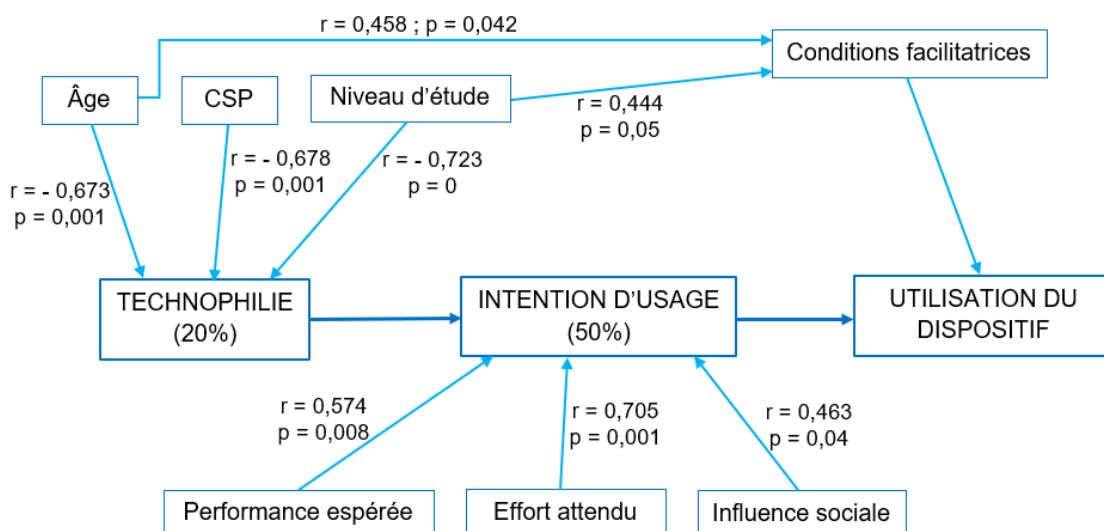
r = 0,458 ; p = 0,042

Conditions facilitatrices

Âge

CSP

Niveau d'étude

r = 0,444
p = 0,05

r = - 0,678
p = 0,001

r = - 0,723
p = 0

r = - 0,673
p = 0,001

TECHNOPHILIE
(20%)

INTENTION D'USAGE
(50%)

UTILISATION DU
DISPOSITIF

r = 0,574
p = 0,008

r = 0,705
p = 0,001

r = 0,463
p = 0,04

Performance espérée

Effort attendu

Influence sociale